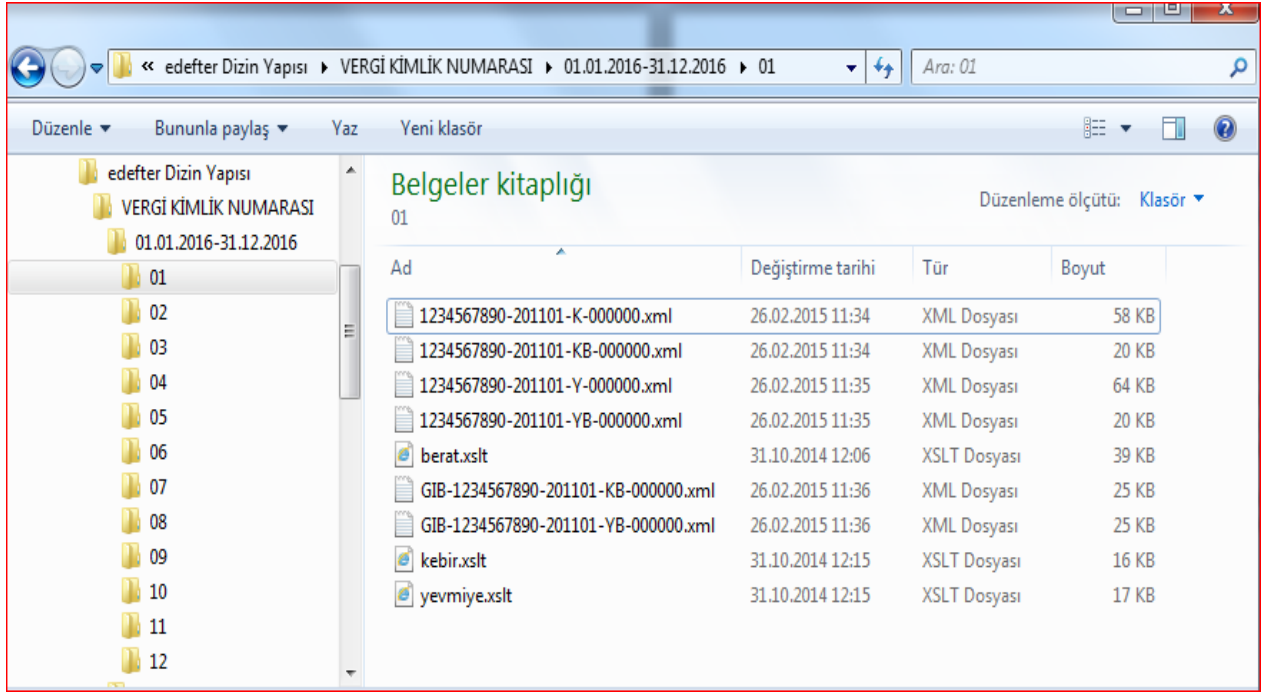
« edefter Dizin Yapısı ▸ VERGİ KİMLİK NUMARASI ▸ 01.01.2016-31.12.2016 ▸ 01

Ara: 01

Düzenle ▾ Bununla paylaş ▾ Yaz Yeni klasör

edefter Dizin Yapısı
VERGİ KİMLİK NUMARASI
01.01.2016-31.12.2016
01
02
03
04
05
06
07
08
09
10
11
12

Belgeler kitaplığı
01

Düzenleme ölçütü: Klasör ▾

| Ad | Değiştirme tarihi | Tür | Boyut |
|---|---|---|---|
| 1234567890-201101-K-000000.xml | 26.02.2015 11:34 | XML Dosyası | 58 KB |
| 1234567890-201101-KB-000000.xml | 26.02.2015 11:34 | XML Dosyası | 20 KB |
| 1234567890-201101-Y-000000.xml | 26.02.2015 11:35 | XML Dosyası | 64 KB |
| 1234567890-201101-YB-000000.xml | 26.02.2015 11:35 | XML Dosyası | 20 KB |
| berat.xslt | 31.10.2014 12:06 | XSLT Dosyası | 39 KB |
| GIB-1234567890-201101-KB-000000.xml | 26.02.2015 11:36 | XML Dosyası | 25 KB |
| GIB-1234567890-201101-YB-000000.xml | 26.02.2015 11:36 | XML Dosyası | 25 KB |
| kebir.xslt | 31.10.2014 12:15 | XSLT Dosyası | 16 KB |
| yevmiye.xslt | 31.10.2014 12:15 | XSLT Dosyası | 17 KB |